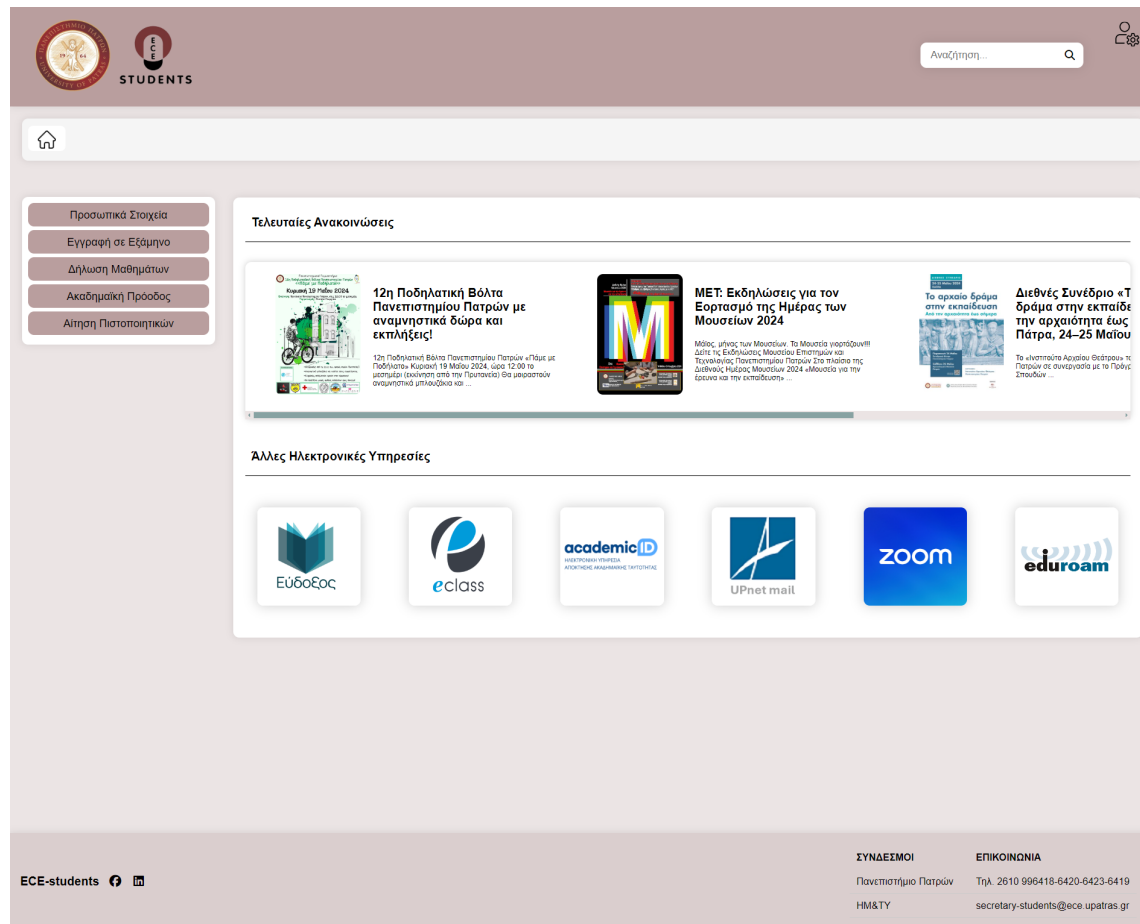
ECE STUDENTS

Αναζήτηση...

Προσωπικά Στοιχεία
Εγγραφή σε Εξάμηνο
Δήλωση Μαθημάτων
Ακαδημαϊκή Πρόοδος
Αίτηση Πιστοποιητικών

Τελευταίες Ανακοινώσεις

Κυριακή 19 Μαΐου 2024

12η Ποδηλατική Βόλτα Πανεπιστημίου Πατρών με αναμνηστικά δώρα και εκπλήξεις!

12η Ποδηλατική Βόλτα Πανεπιστημίου Πατρών «Πάμε με Ποδήλατο» Κυριακή 19 Μαΐου 2024, ώρα 12:00 το μεσημέρι (εκκίνηση από την Πρυτανεία) Θα μοιραστούν αναμνηστικά μπλουζάκια και ...

ΜΕΤ: Εκδηλώσεις για τον Εορτασμό της Ημέρας των Μουσείων 2024

Μάιος, μήνας των Μουσείων. Τα Μουσεία γιορτάζουν!!! Δείτε τις Εκδηλώσεις Μουσείου Επιστημών και Τεχνολογίας Πανεπιστημίου Πατρών Στο πλαίσιο της Διεθνούς Ημέρας Μουσείων 2024 «Μουσεία για την έρευνα και την εκπαίδευση» ...

Το αρχαίο δράμα στην εκπαίδευση

Διεθνές Συνέδριο «Τ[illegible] δράμα στην εκπαιδε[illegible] την αρχαιότητα έως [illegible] Πάτρα, 24–25 Μαΐου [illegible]

Το «Ινστιτούτο Αρχαίου Θεάτρου» τ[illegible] Πατρών σε συνεργασία με το Πρόγρ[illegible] Σπουδών ...

Άλλες Ηλεκτρονικές Υπηρεσίες

Εύδοξος
eclass
academicID
ΗΛΕΚΤΡΟΝΙΚΗ ΥΠΗΡΕΣΙΑ ΑΠΟΚΤΗΣΗΣ ΑΚΑΔΗΜΑΪΚΗΣ ΤΑΥΤΟΤΗΤΑΣ
UPnet mail
zoom
eduroam

ECE-students

ΣΥΝΔΕΣΜΟΙ
Πανεπιστήμιο Πατρών
ΗΜ&ΤΥ

ΕΠΙΚΟΙΝΩΝΙΑ
Τηλ. 2610 996418-6420-6423-6419
secretary-students@ece.upatras.gr